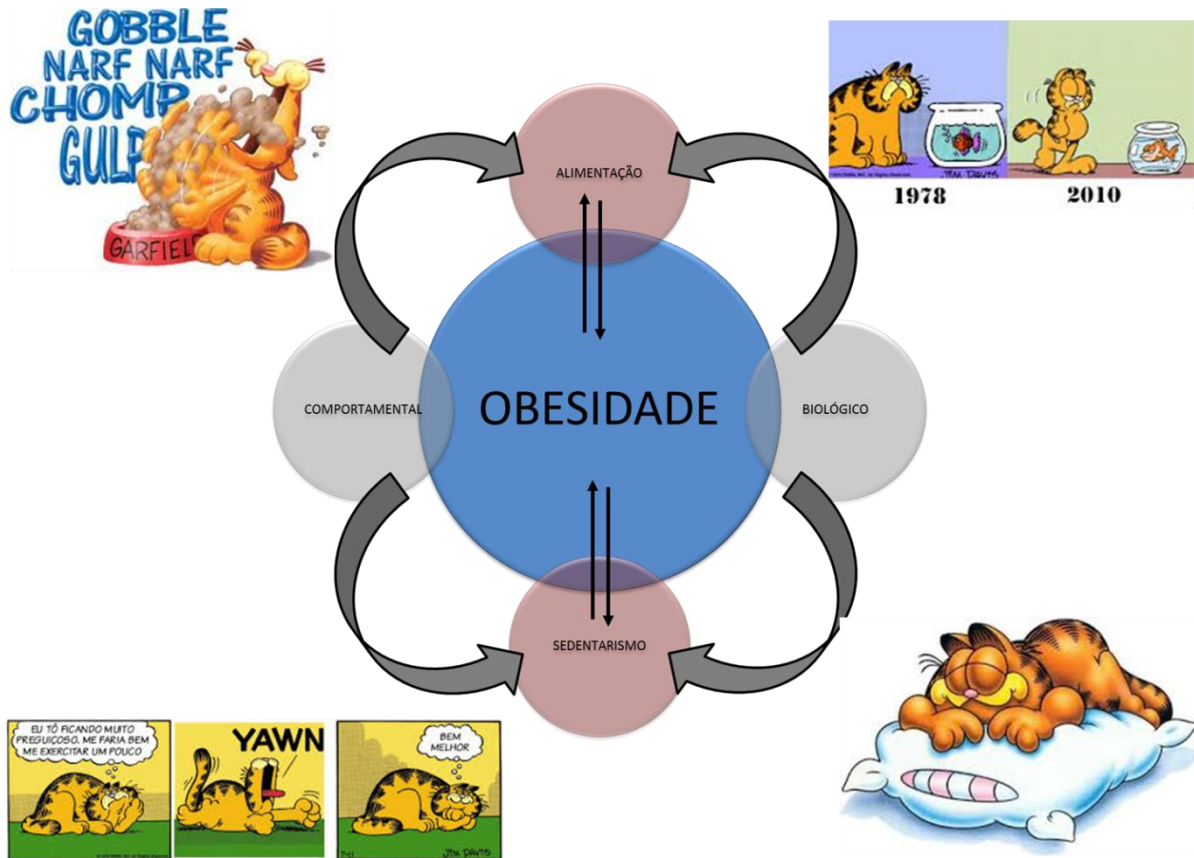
GOBBLE
NARF NARF
CHOMP
GULP

GARFIELD

1978
2010

ALIMENTAÇÃO

COMPORTAMENTAL

OBESIDADE

BIOLÓGICO

SEDENTARISMO

EU TÔ FICANDO MUITO PREGUIÇOSO. ME FARIA BEM ME EXERCITAR UM POUCO

YAWN

BEM MELHOR

JIM DAVIS